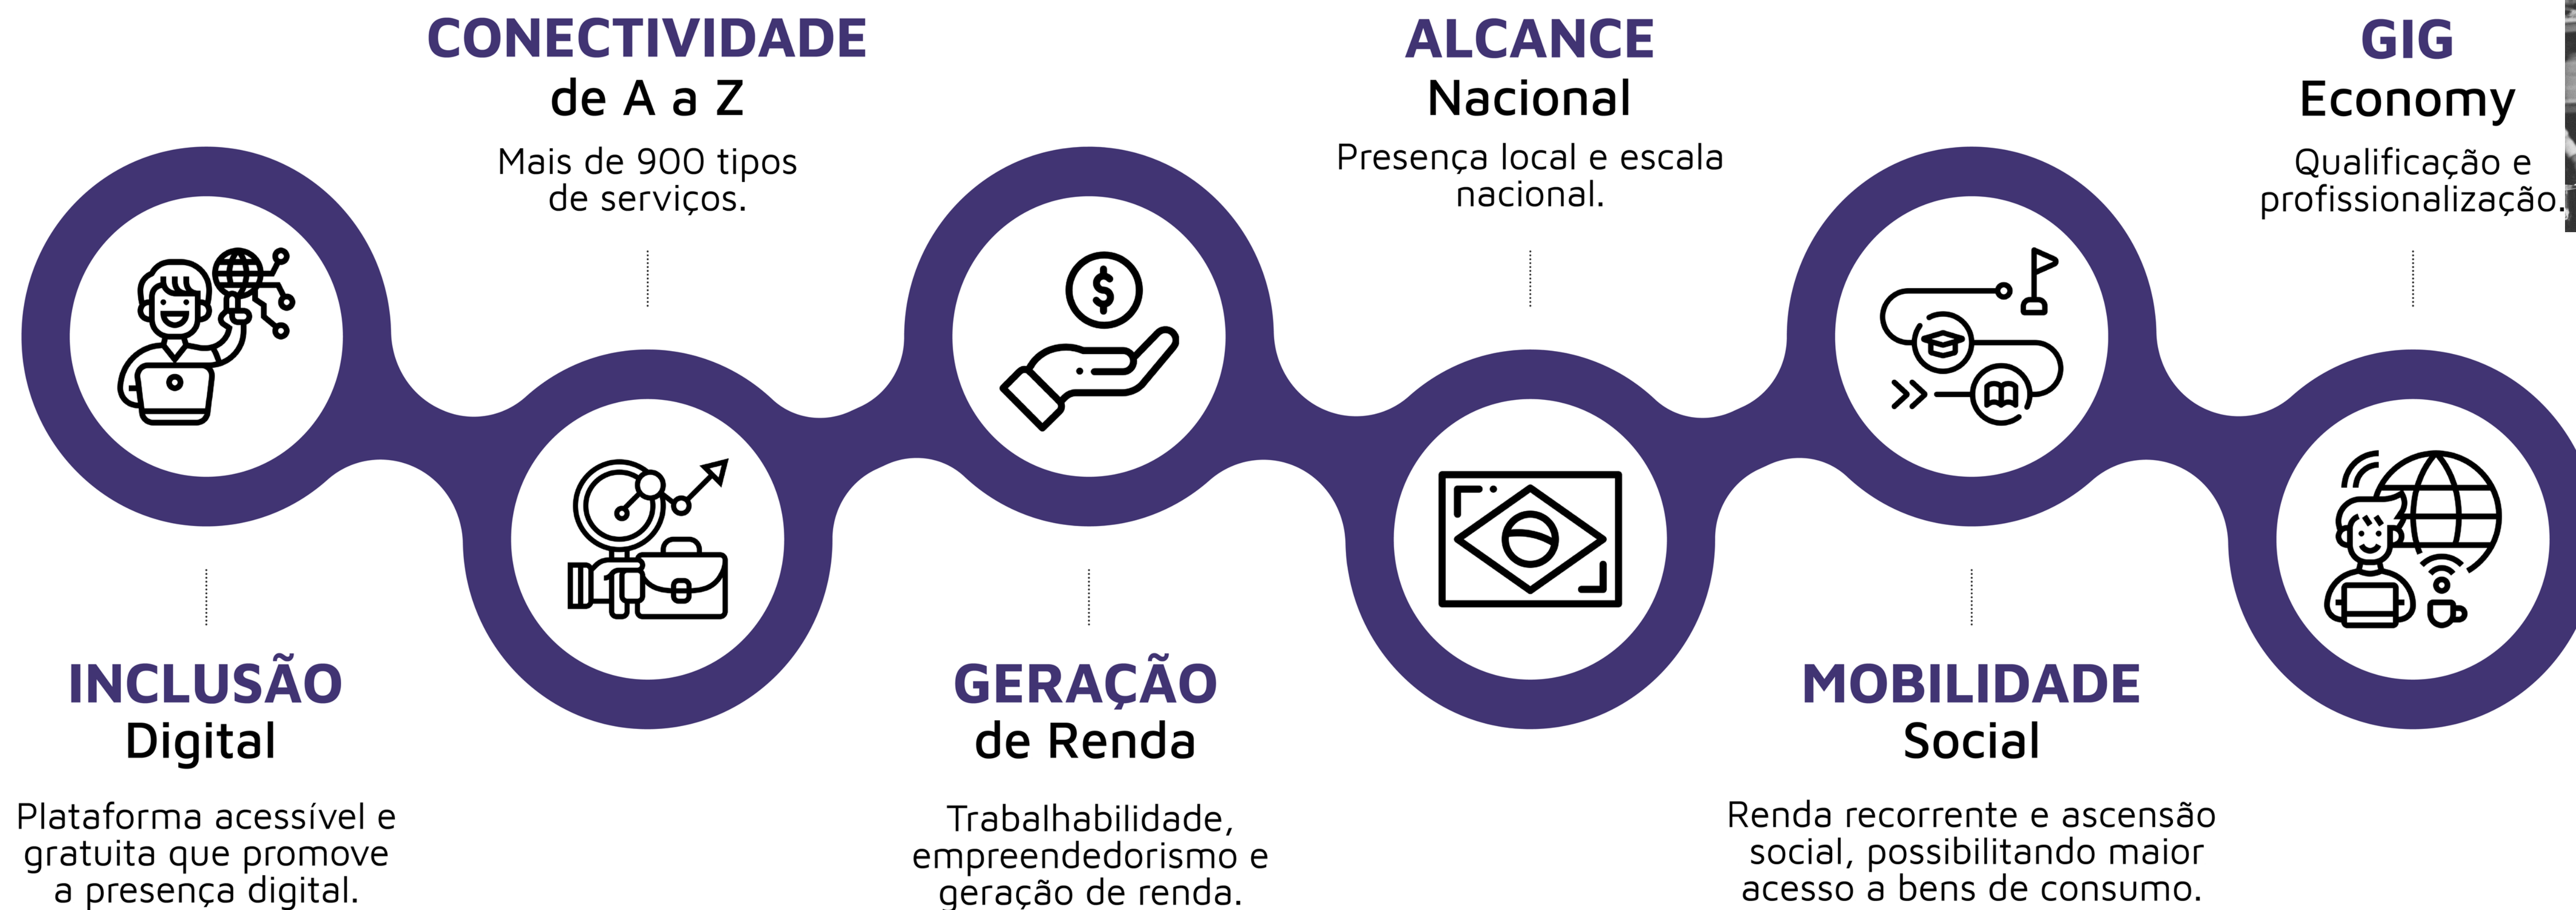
CONECTIVIDADE
de A a Z

Mais de 900 tipos de serviços.

ALCANCE
Nacional

Presença local e escala nacional.

GIG
Economy

Qualificação e profissionalização.

INCLUSÃO
Digital

Plataforma acessível e gratuita que promove a presença digital.

GERAÇÃO
de Renda

Trabalhabilidade, empreendedorismo e geração de renda.

MOBILIDADE
Social

Renda recorrente e ascensão social, possibilitando maior acesso a bens de consumo.